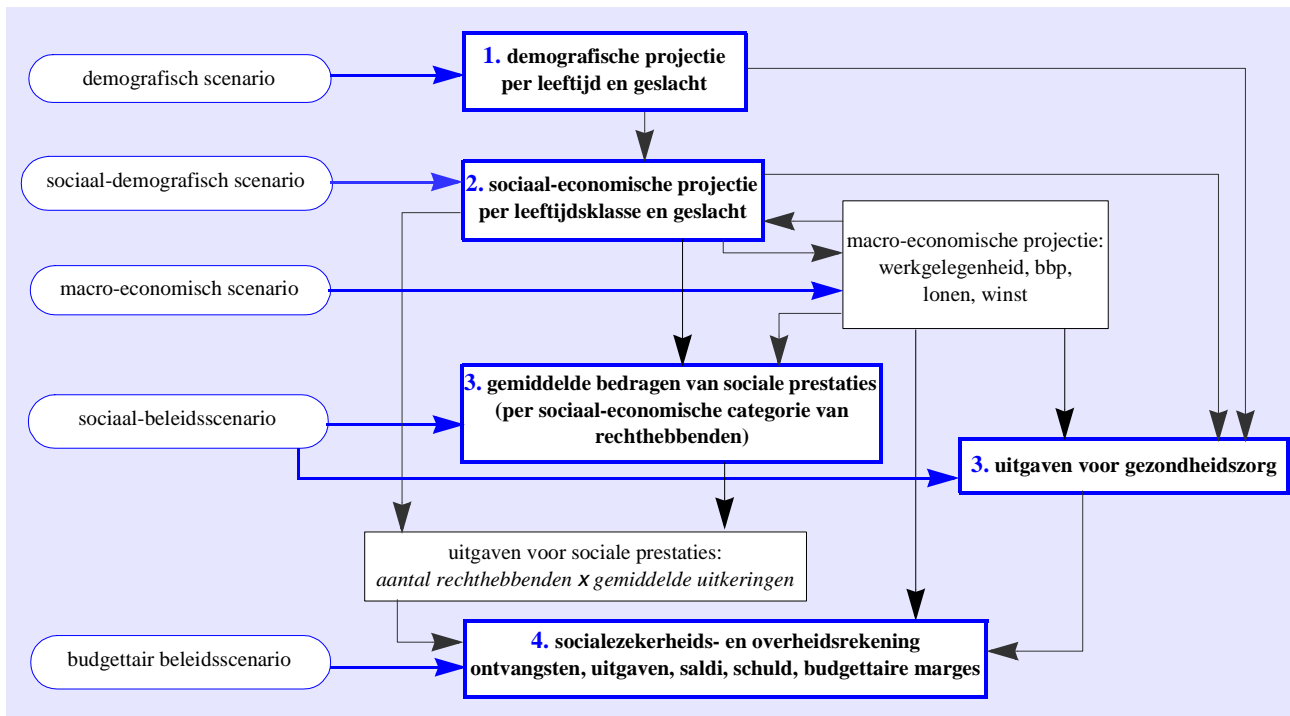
demografisch scenario

1. demografische projectie per leeftijd en geslacht

sociaal-demografisch scenario

2. sociaal-economische projectie per leeftijdsklasse en geslacht

macro-economische projectie: werkgelegenheid, bbp, lonen, winst

macro-economisch scenario

sociaal-beleidsscenario

3. gemiddelde bedragen van sociale prestaties (per sociaal-economische categorie van rechthebbenden)

3. uitgaven voor gezondheidszorg

uitgaven voor sociale prestaties: *aantal rechthebbenden* x *gemiddelde uitkeringen*

budgettair beleidsscenario

4. socialezekerheids- en overheidsrekening ontvangsten, uitgaven, saldi, schuld, budgettaire marges